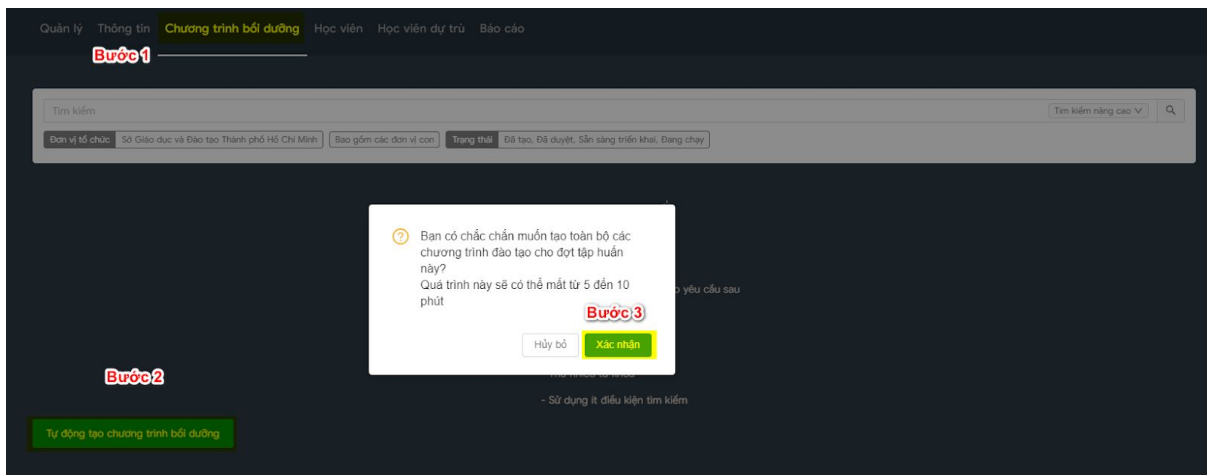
Quản lý Thông tin Chương trình bồi dưỡng Học viên Học viên dự trù Báo cáo

Bước 1

Tìm kiếm

Tìm kiếm nâng cao

Đơn vị tổ chức Sở Giáo dục và Đào tạo Thành phố Hồ Chí Minh Bao gồm các đơn vị con Trạng thái Đã tạo, Đã duyệt, Sẵn sàng triển khai, Đang chạy

Ban có chắc chắn muốn tạo toàn bộ các chương trình đào tạo cho đợt tập huấn này?
Quá trình này sẽ có thể mất từ 5 đến 10 phút

Bước 3

Hủy bỏ Xác nhận

o yêu cầu sau

Bước 2

- Sử dụng ít điều kiện tìm kiếm

Tự động tạo chương trình bồi dưỡng